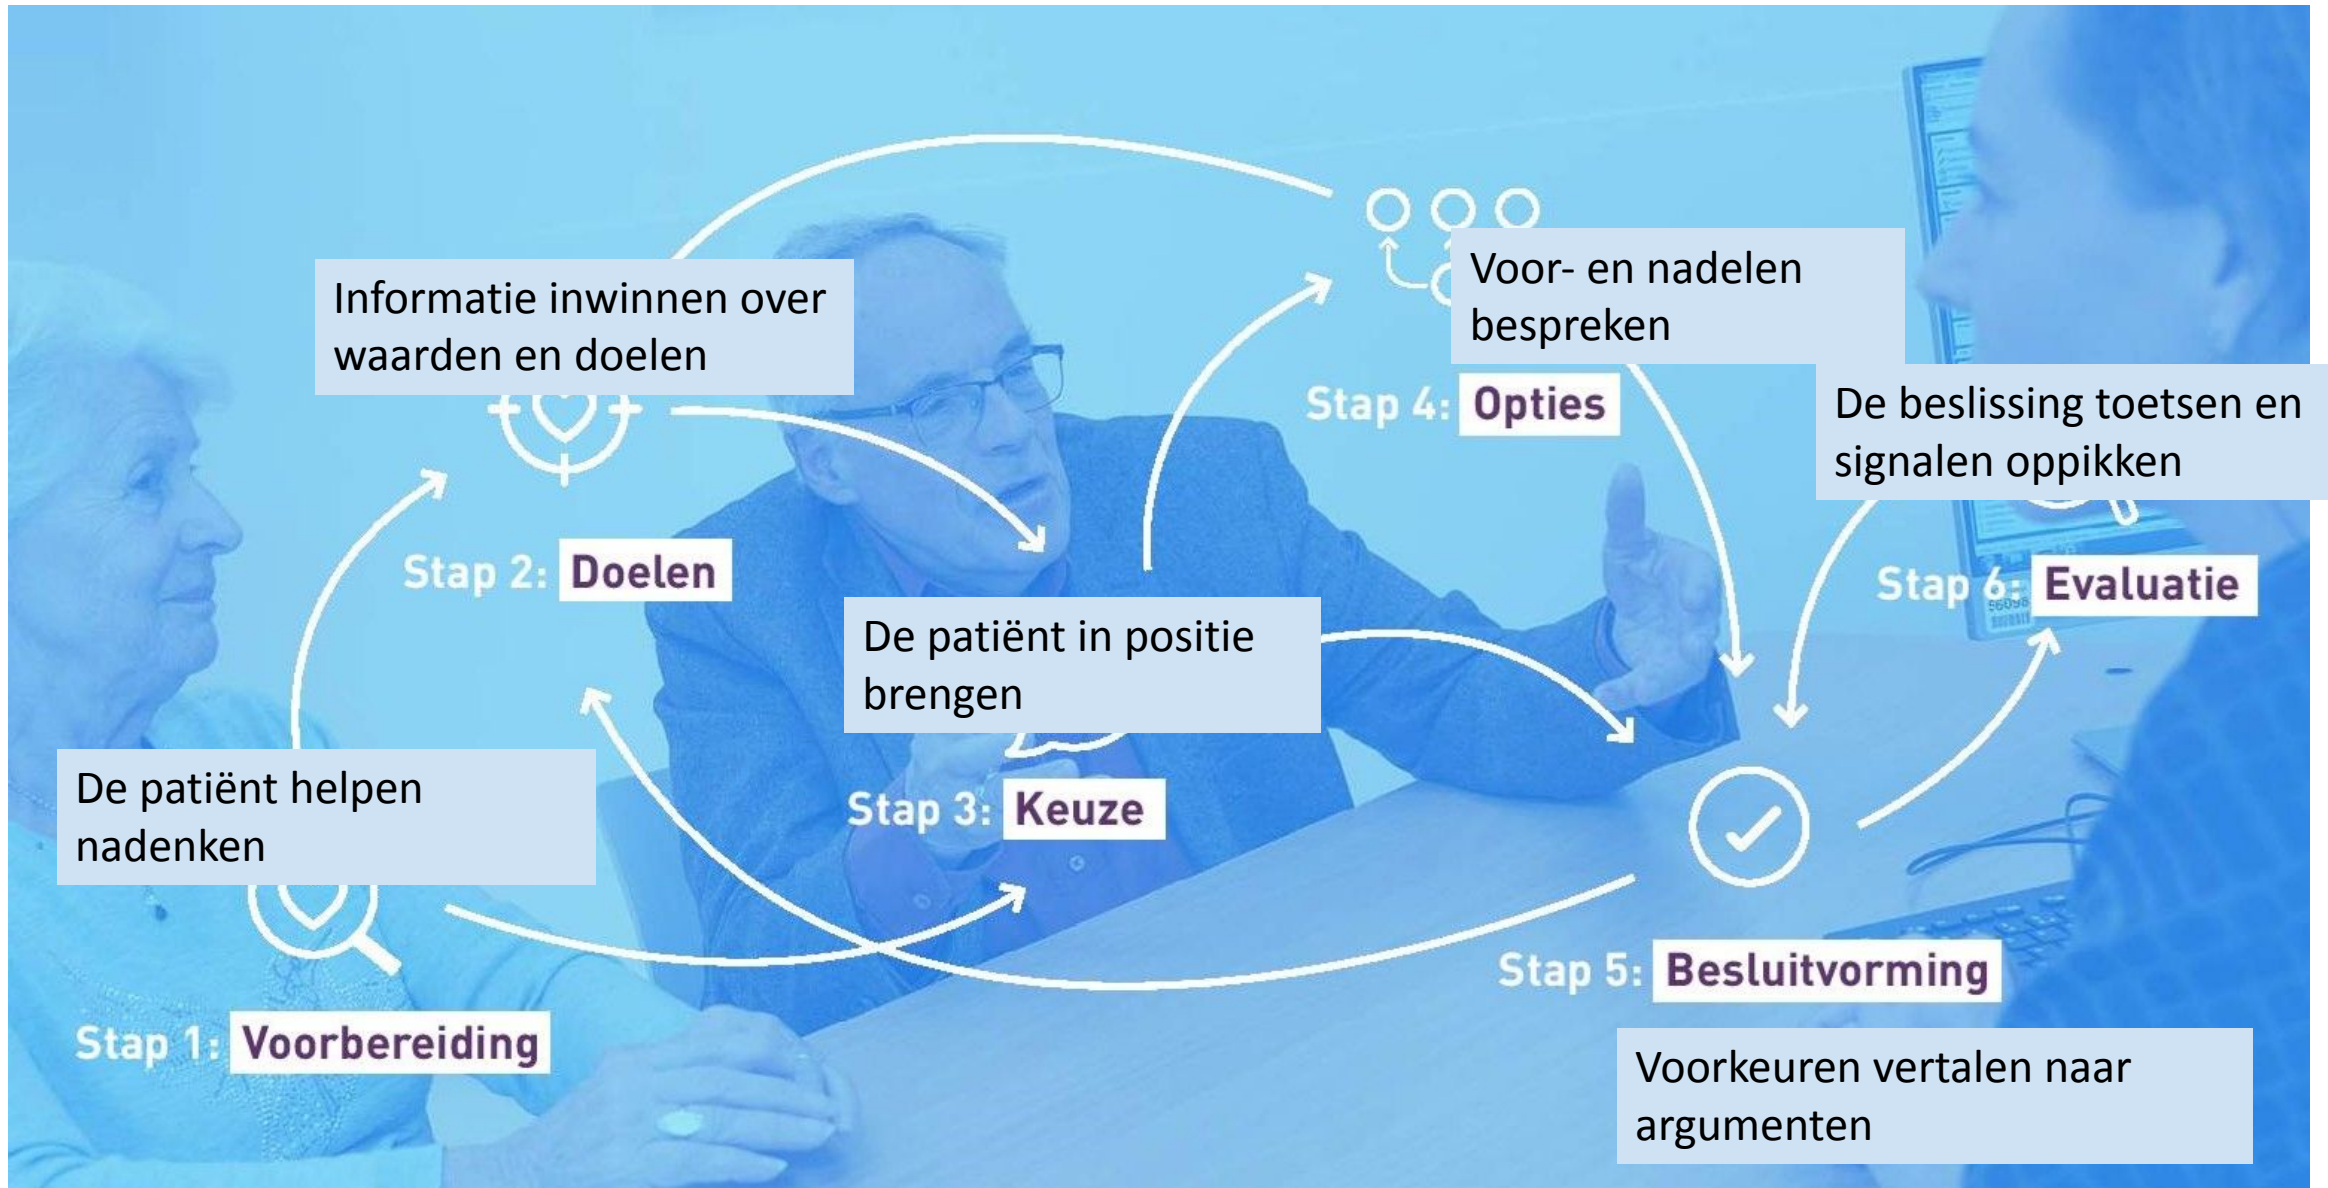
Informatie inwinnen over waarden en doelen

Voor- en nadelen bespreken

Stap 4: Opties

De beslissing toetsen en signalen oppikken

Stap 2: Doelen

Stap 6: Evaluatie

De patiënt in positie brengen

De patiënt helpen nadenken

Stap 3: Keuze

Stap 5: Besluitvorming

Stap 1: Voorbereiding

Voorkeuren vertalen naar argumenten